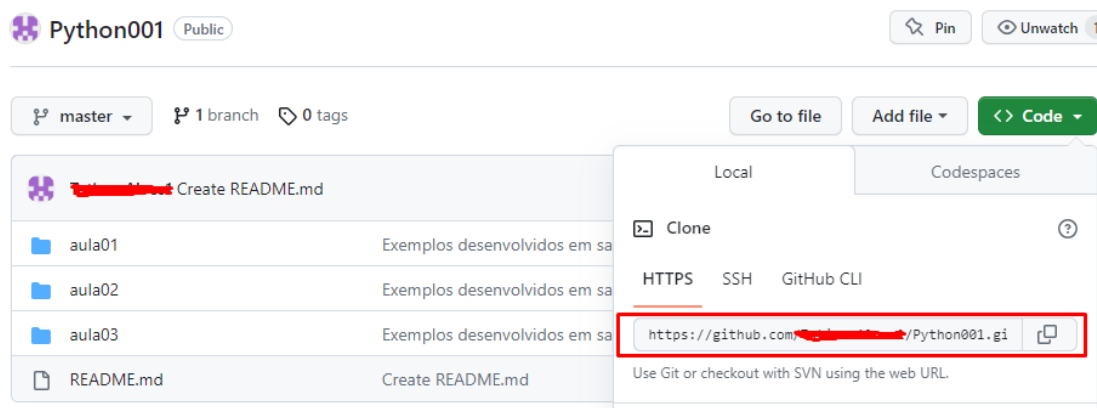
Python001 Public

Pin

Unwatch 1

master

1 branch

0 tags

Go to file

Add file

Code

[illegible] Create README.md

aula01 Exemplos desenvolvidos em sa

aula02 Exemplos desenvolvidos em sa

aula03 Exemplos desenvolvidos em sa

README.md Create README.md

Local

Codespaces

Clone

HTTPS SSH GitHub CLI

https://github.com/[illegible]/Python001.gi

Use Git or checkout with SVN using the web URL.